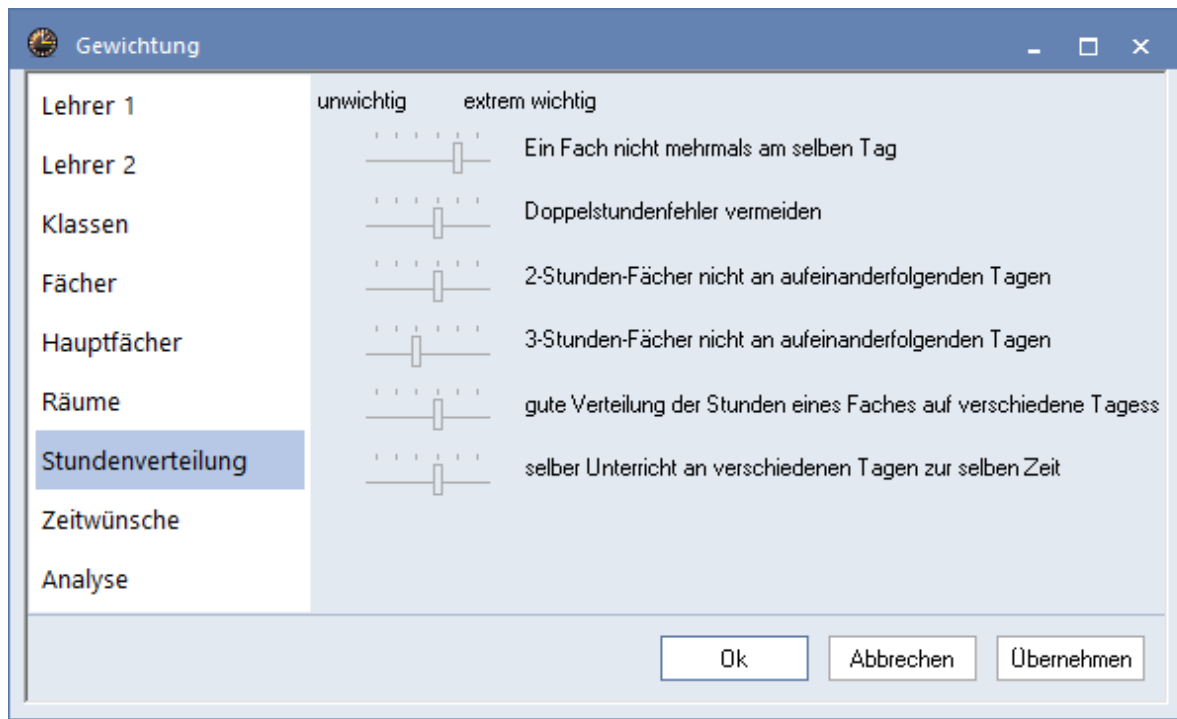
Gewichtung

Lehrer 1
Lehrer 2
Klassen
Fächer
Hauptfächer
Räume
Stundenverteilung
Zeitwünsche
Analyse

unwichtig extrem wichtig

Ein Fach nicht mehrmals am selben Tag
Doppelstundenfehler vermeiden
2-Stunden-Fächer nicht an aufeinanderfolgenden Tagen
3-Stunden-Fächer nicht an aufeinanderfolgenden Tagen
gute Verteilung der Stunden eines Faches auf verschiedene Tagess
selber Unterricht an verschiedenen Tagen zur selben Zeit

Ok
Abbrechen
Übernehmen